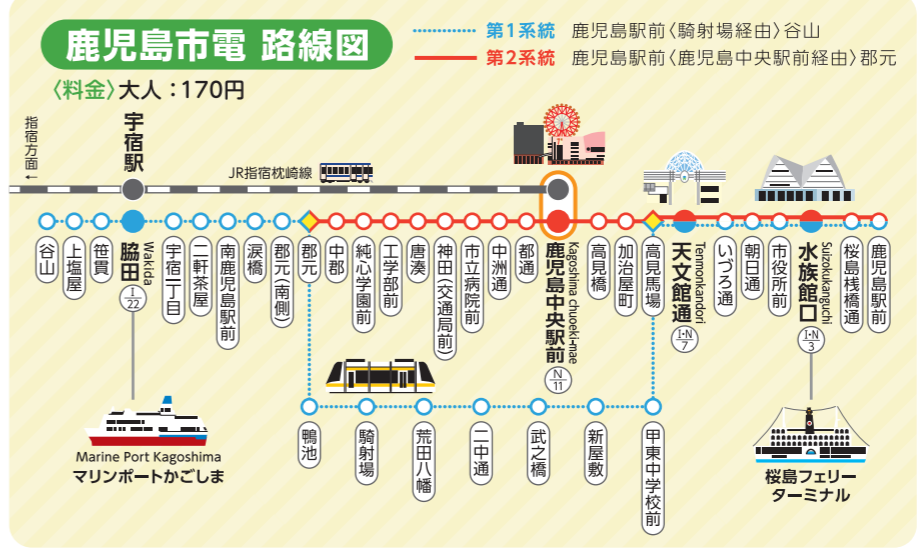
鹿児島市電 路線図

第1系統 鹿児島駅前〈騎射場経由〉谷山
第2系統 鹿児島駅前〈鹿児島中央駅前経由〉郡元

〈料金〉大人：170円

指宿方面←

宇宿駅

JR指宿枕崎線

谷山
上塩屋
笹貫
脇田 Wakida I 22
宇宿一丁目
二軒茶屋
南鹿児島駅前
涙橋
郡元(南側)
郡元
中郡
純心学園前
工学部前
唐湊
神田(交通局前)
市立病院前
中洲通
都通
鹿児島中央駅前 Kagoshima chuoeki-mae N 11
高見橋
加治屋町
高見馬場
天文館通 Tenmonkandori I・N 7
いづろ通
朝日通
市役所前
水族館口 Suizokukanguchi I・N 3
桜島桟橋通
鹿児島駅前

鴨池
騎射場
荒田八幡
二中通
武之橋
新屋敷
甲東中学校前

Marine Port Kagoshima
マリンポートかごしま

桜島フェリーターミナル